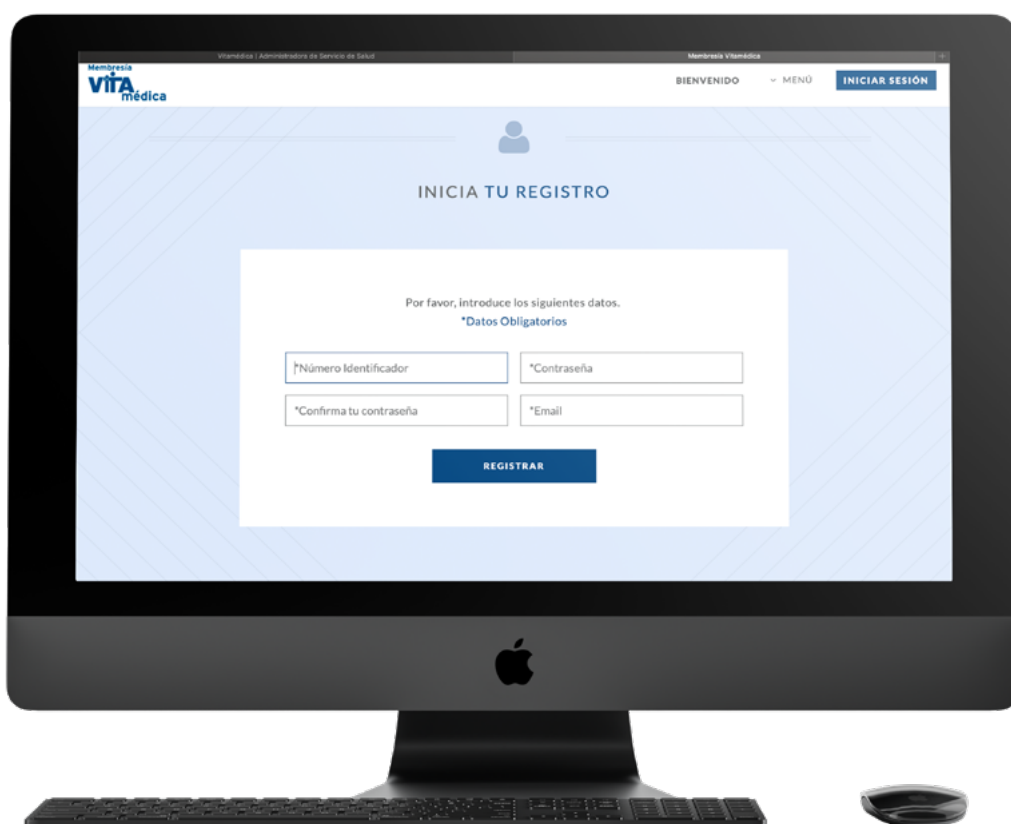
Vitamédica | Administradora de Servicio de Salud

Membresía Vitamédica

Membresía VITA médica

BIENVENIDO

MENÚ

INICIAR SESIÓN

INICIA TU REGISTRO

Por favor, introduce los siguientes datos.
*Datos Obligatorios

*Número Identificador

*Contraseña

*Confirma tu contraseña

*Email

REGISTRAR